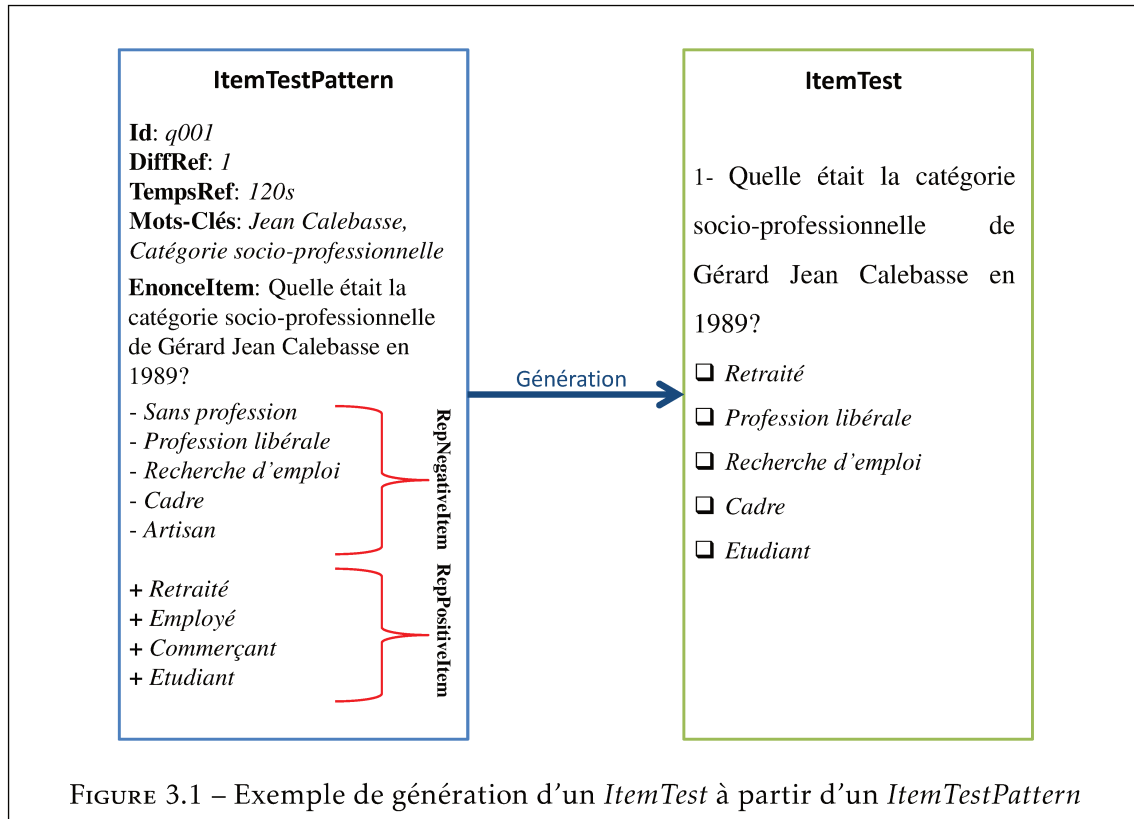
ItemTestPattern

Id: q001
DiffRef: 1
TempsRef: 120s
Mots-Clés: Jean Calebasse, Catégorie socio-professionnelle

EnonceItem: Quelle était la catégorie socio-professionnelle de Gérard Jean Calebasse en 1989?

- Sans profession
- Profession libérale
- Recherche d'emploi
- Cadre
- Artisan

RepNegativeItem

+ Retraité
+ Employé
+ Commerçant
+ Etudiant

RepPositiveItem

Génération

ItemTest

1- Quelle était la catégorie socio-professionnelle de Gérard Jean Calebasse en 1989?

❑ Retraité
❑ Profession libérale
❑ Recherche d'emploi
❑ Cadre
❑ Etudiant

Figure 3.1 – Exemple de génération d'un ItemTest à partir d'un ItemTestPattern